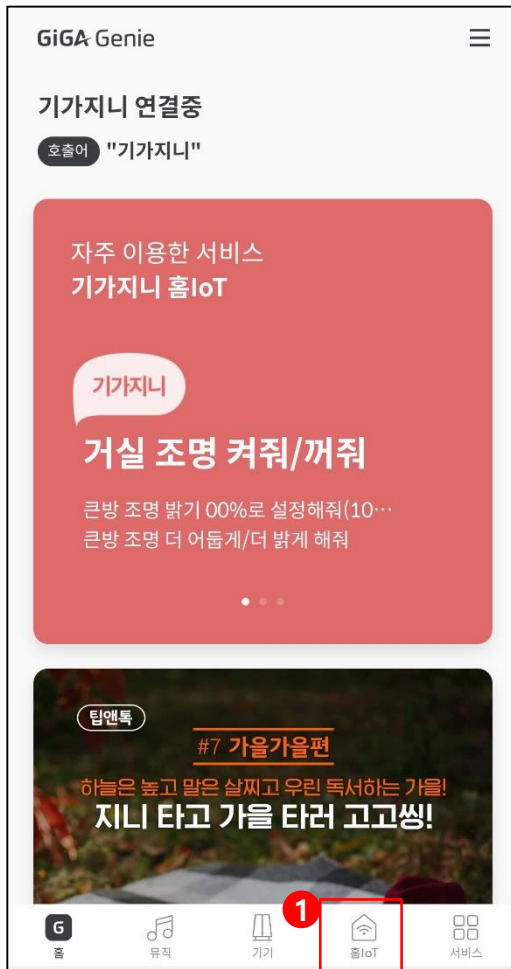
GiGA Genie

기가지니 연결중

호출어 "기가지니"

자주 이용한 서비스
기가지니 홈IoT

기가지니

거실 조명 켜줘/꺼줘

큰방 조명 밝기 00%로 설정해줘(10…
큰방 조명 더 어둡게/더 밝게 해줘

팁앤톡

#7 가을가을편

하늘은 높고 말은 살찌고 우린 독서하는 가을!
지니 타고 가을 타러 고고씽!

G
홈

뮤직

기기

1
홈IoT

서비스